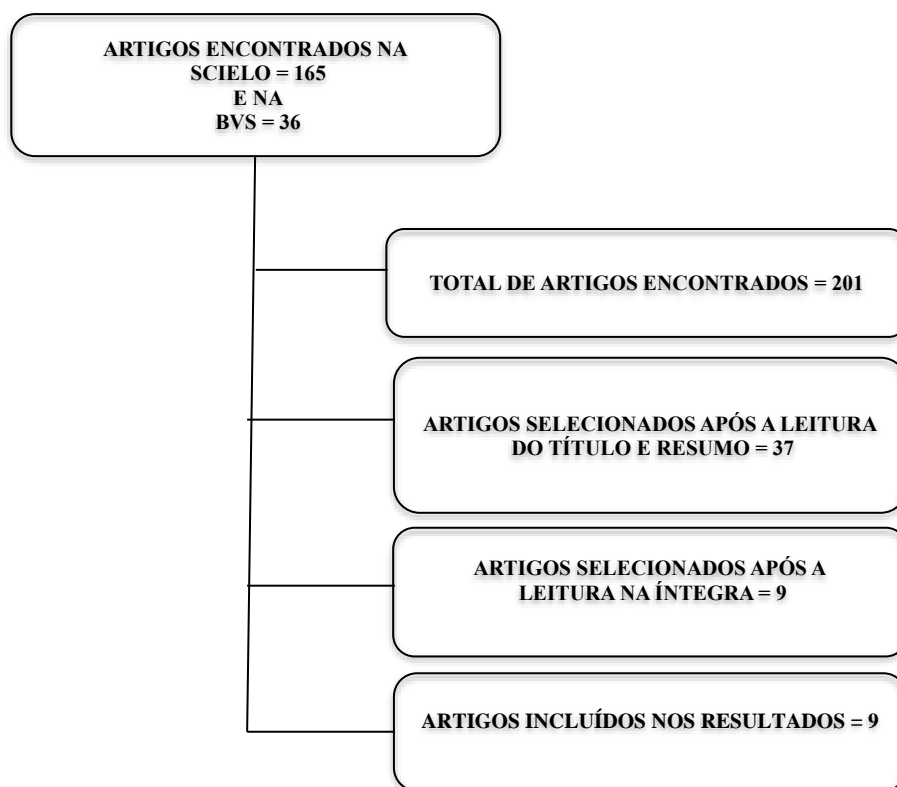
ARTIGOS ENCONTRADOS NA SCIELO = 165
E NA
BVS = 36

TOTAL DE ARTIGOS ENCONTRADOS = 201

ARTIGOS SELECIONADOS APÓS A LEITURA DO TÍTULO E RESUMO = 37

ARTIGOS SELECIONADOS APÓS A LEITURA NA ÍNTEGRA = 9

ARTIGOS INCLUÍDOS NOS RESULTADOS = 9